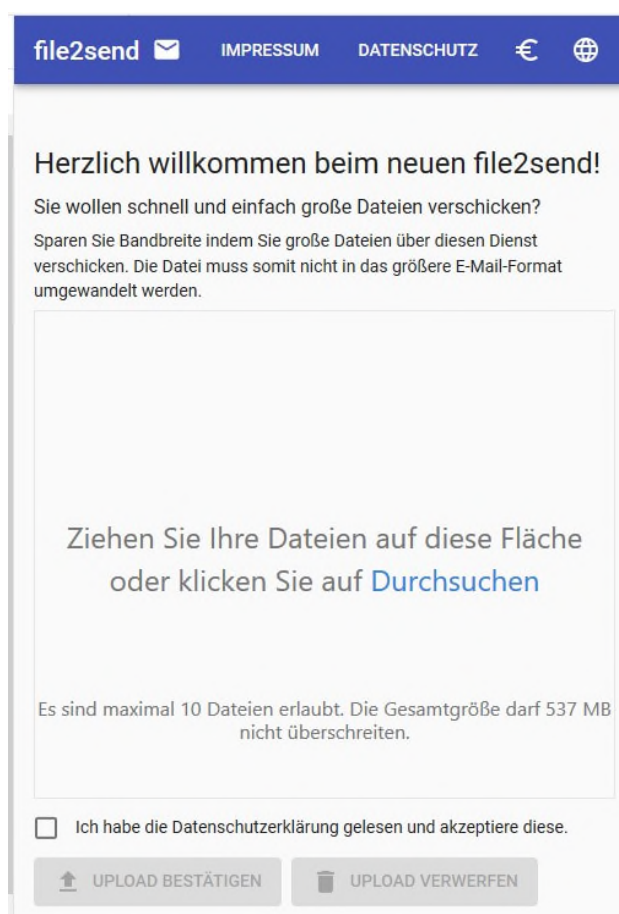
file2send IMPRESSUM DATENSCHUTZ €

Herzlich willkommen beim neuen file2send!

Sie wollen schnell und einfach große Dateien verschicken?

Sparen Sie Bandbreite indem Sie große Dateien über diesen Dienst verschicken. Die Datei muss somit nicht in das größere E-Mail-Format umgewandelt werden.

Ziehen Sie Ihre Dateien auf diese Fläche oder klicken Sie auf Durchsuchen

Es sind maximal 10 Dateien erlaubt. Die Gesamtgröße darf 537 MB nicht überschreiten.

Ich habe die Datenschutzerklärung gelesen und akzeptiere diese.

UPLOAD BESTÄTIGEN UPLOAD VERWERFEN